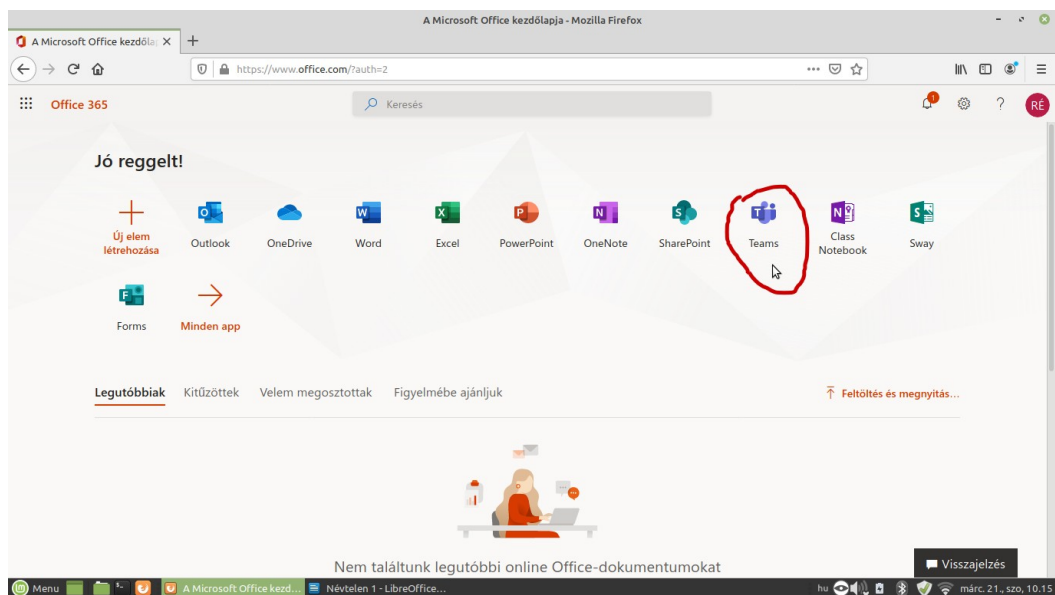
A Microsoft Office kezdőlapja - Mozilla Firefox

A Microsoft Office kezdőla

https://www.office.com/?auth=2

Office 365

Keresés

RÉ

Jó reggelt!

Új elem létrehozása

Outlook

OneDrive

Word

Excel

PowerPoint

OneNote

SharePoint

Teams

Class Notebook

Sway

Forms

Minden app

Legutóbbiak Kitűzöttek Velem megosztottak Figyelmébe ajánljuk

Feltöltés és megnyitás...

Nem találtunk legutóbbi online Office-dokumentumokat

Visszajelzés

Menu A Microsoft Office kezd... Névtelen 1 - LibreOffice...

hu márc. 21., szo, 10.15